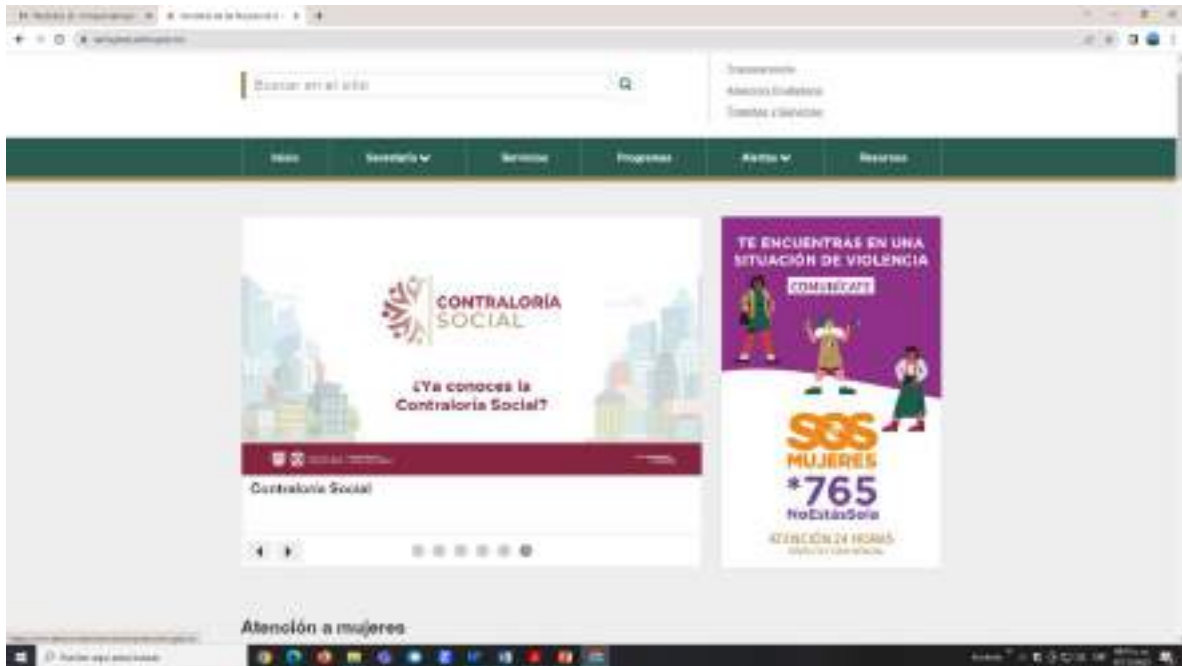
Buscar en el sitio

Transparencia
Atención Ciudadana
Trámites y Servicios

Inicio
Secretaría
Servicios
Programas
Alertas
Recursos

CONTRALORÍA SOCIAL

¿Ya conoces la Contraloría Social?

Contraloría Social

TE ENCUENTRAS EN UNA SITUACIÓN DE VIOLENCIA

COMUNÍCATE

SOS MUJERES
*765
NoEstásSola

ATENCIÓN 24 HORAS

Atención a mujeres